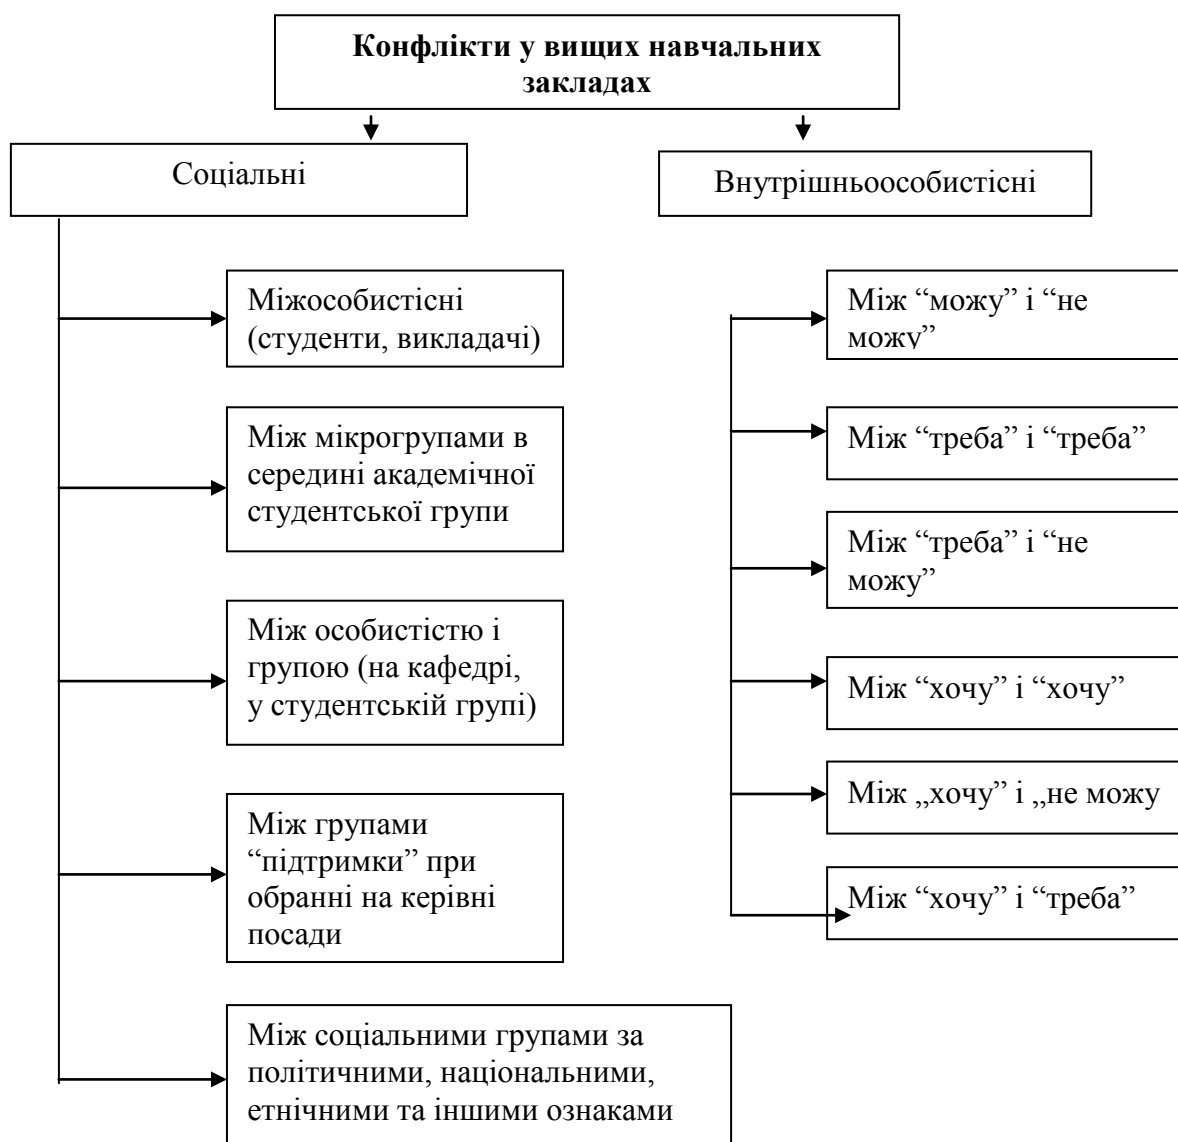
**Конфлікти у вищих навчальних закладах**

Соціальні

Внутрішньоособистісні

Міжособистісні (студенти, викладачі)

Між мікрогрупами в середині академічної студентської групи

Між особистістю і групою (на кафедрі, у студентській групі)

Між групами "підтримки" при обранні на керівні посади

Між соціальними групами за політичними, національними, етнічними та іншими ознаками

Між "можу" і "не можу"

Між "треба" і "треба"

Між "треба" і "не можу"

Між "хочу" і "хочу"

Між ,,хочу" і ,,не можу

Між "хочу" і "треба"